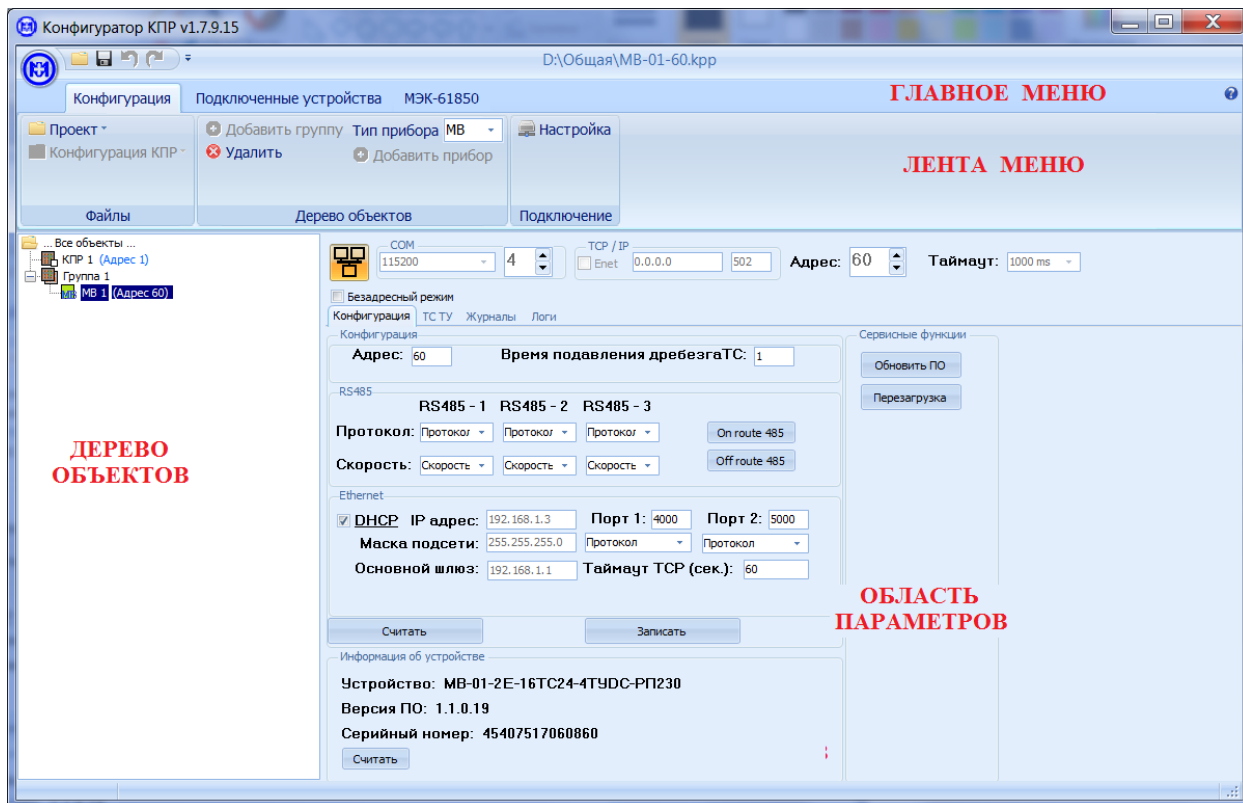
Конфигуратор КПР v1.7.9.15

D:\Общая\МВ-01-60.kpp

Конфигурация Подключенные устройства МЭК-61850

ГЛАВНОЕ МЕНЮ

Проект
Конфигурация КПР
Файлы

Добавить группу Тип прибора МВ
Удалить
Добавить прибор
Дерево объектов

Настройка
Подключение

ЛЕНТА МЕНЮ

... Все объекты ...
КПР 1 (Адрес 1)
Группа 1
МВ 1 (Адрес 60)

ДЕРЕВО ОБЪЕКТОВ

COM
115200
4
TCP / IP
Enet 0.0.0.0 502
Адрес: 60
Таймаут: 1000 ms

Безадресный режим

Конфигурация ТС ТУ Журналы Логи

Конфигурация
Адрес: 60
Время подавления дребезгаТС: 1

RS485
RS485 - 1 RS485 - 2 RS485 - 3
Протокол: Протокол Протокол Протокол On route 485
Скорость: Скорость Скорость Скорость Off route 485

Ethernet
DHCP IP адрес: 192.168.1.3 Порт 1: 4000 Порт 2: 5000
Маска подсети: 255.255.255.0 Протокол Протокол
Основной шлюз: 192.168.1.1 Таймаут TCP (сек.): 60

Считать Записать

Информация об устройстве
Устройство: МВ-01-2Е-16ТС24-4ТУDC-РП230
Версия ПО: 1.1.0.19
Серийный номер: 45407517060860
Считать

Сервисные функции
Обновить ПО
Перезагрузка

ОБЛАСТЬ ПАРАМЕТРОВ